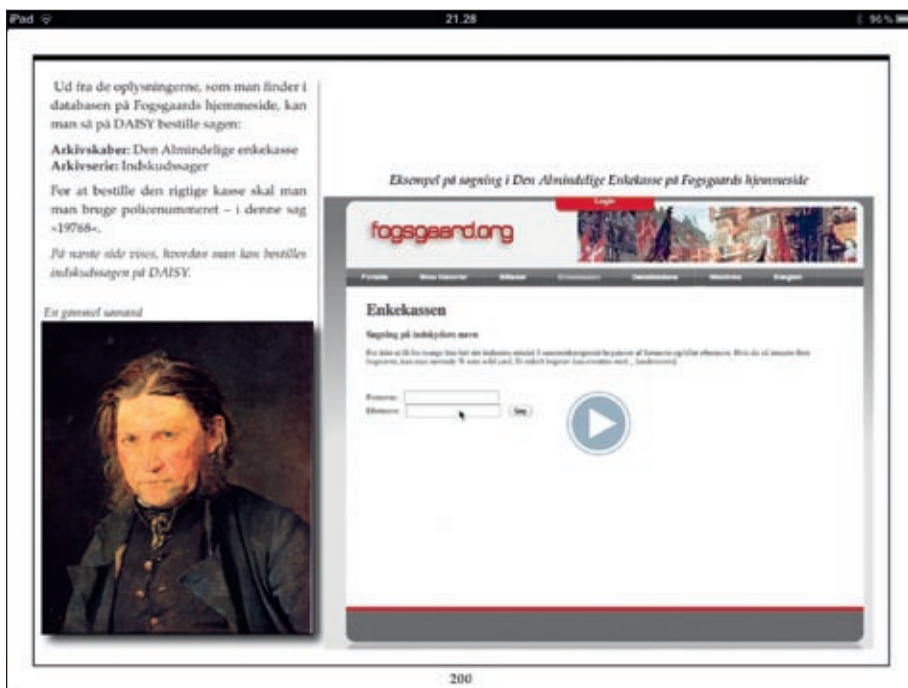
iPad 21.28 96 %

Ud fra de oplysningerne, som man finder i databasen på Fogsgaards hjemmeside, kan man så på DAISY bestille sagen:

**Arkivskaber:** Den Almindelige enkekasse
**Arkivserie:** Indskudssager

For at bestille den rigtige kasse skal man man bruge policenummeret – i denne sag »19768«.

*På næste side vises, hvordan man kan bestille indskudssagen på DAISY.*

*En gammel sømand*

*Eksempel på søgning i Den Almindelige Enkekasse på Fogsgaards hjemmeside*

Login

fogsgaard.org

Forside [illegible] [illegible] Enkekassen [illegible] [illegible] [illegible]

Enkekassen

Søgning på indskydere navn

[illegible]

Fornavn:
Efternavn:
Søg

200